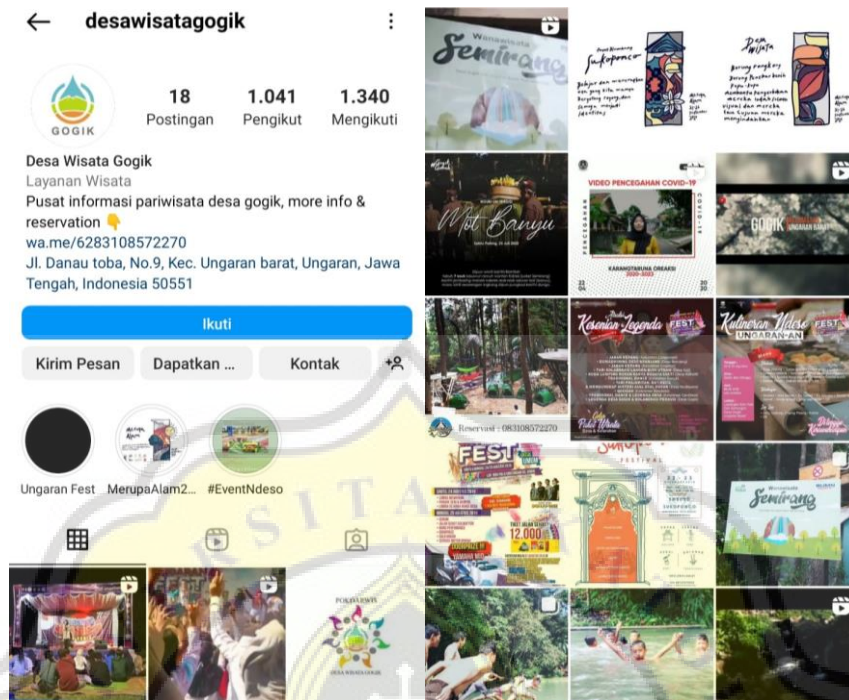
desawisatagogik

GOGIK

18 Postingan
1.041 Pengikut
1.340 Mengikuti

Desa Wisata Gogik
Layanan Wisata
Pusat informasi pariwisata desa gogik, more info & reservation 👇
wa.me/6283108572270
Jl. Danau toba, No.9, Kec. Ungaran barat, Ungaran, Jawa Tengah, Indonesia 50551

Ikuti

Kirim Pesan
Dapatkan ...
Kontak

Ungaran Fest
MerupaAlam2...
#EventNdeso

POKDARWIS
DESA WISATA GOGIK

Semirang

Sukoponco

Desa Wisata

Mot Banyu

VIDEO PENCEGAHAN COVID-19

KARANGTARUNA OREAGI

GOGIK

Kesenian Legenda FEST

Kulineran Ndeso FEST UNGARAN-AN

Reservasi : 083108572270

FEST

12.000

Semirang